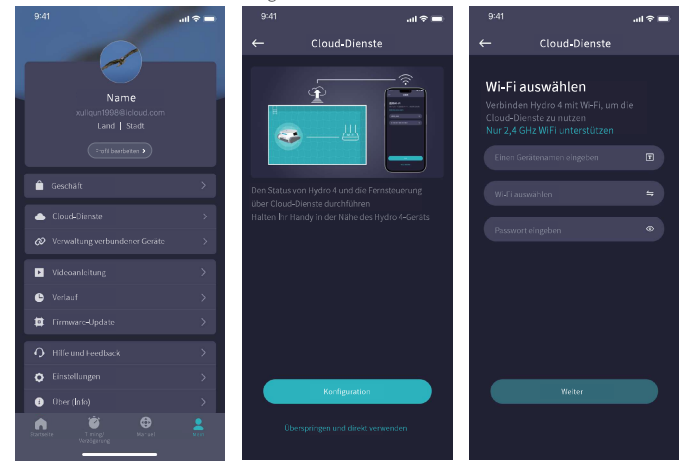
9:41

Name
xuliqun1998@icloud.com
Land | Stadt
Profil bearbeiten

Geschäft
Cloud-Dienste
Verwaltung verbundener Geräte
Videoanleitung
Verlauf
Firmware-Update
Hilfe und Feedback
Einstellungen
Über (Info)

Startseite
Timing/Wartungsplan
Manuell
Ich

9:41
Cloud-Dienste

Den Status von Hydro 4 und die Fernsteuerung über Cloud-Dienste durchführen
Halten Ihr Handy in der Nähe des Hydro 4-Geräts

Konfiguration
Überspringen und direkt verwenden

9:41
Cloud-Dienste

Wi-Fi auswählen
Verbinden Hydro 4 mit Wi-Fi, um die Cloud-Dienste zu nutzen
Nur 2,4 GHz WiFi unterstützen

Einen Gerätenamen eingeben
Wi-Fi auswählen
Passwort eingeben

Weiter